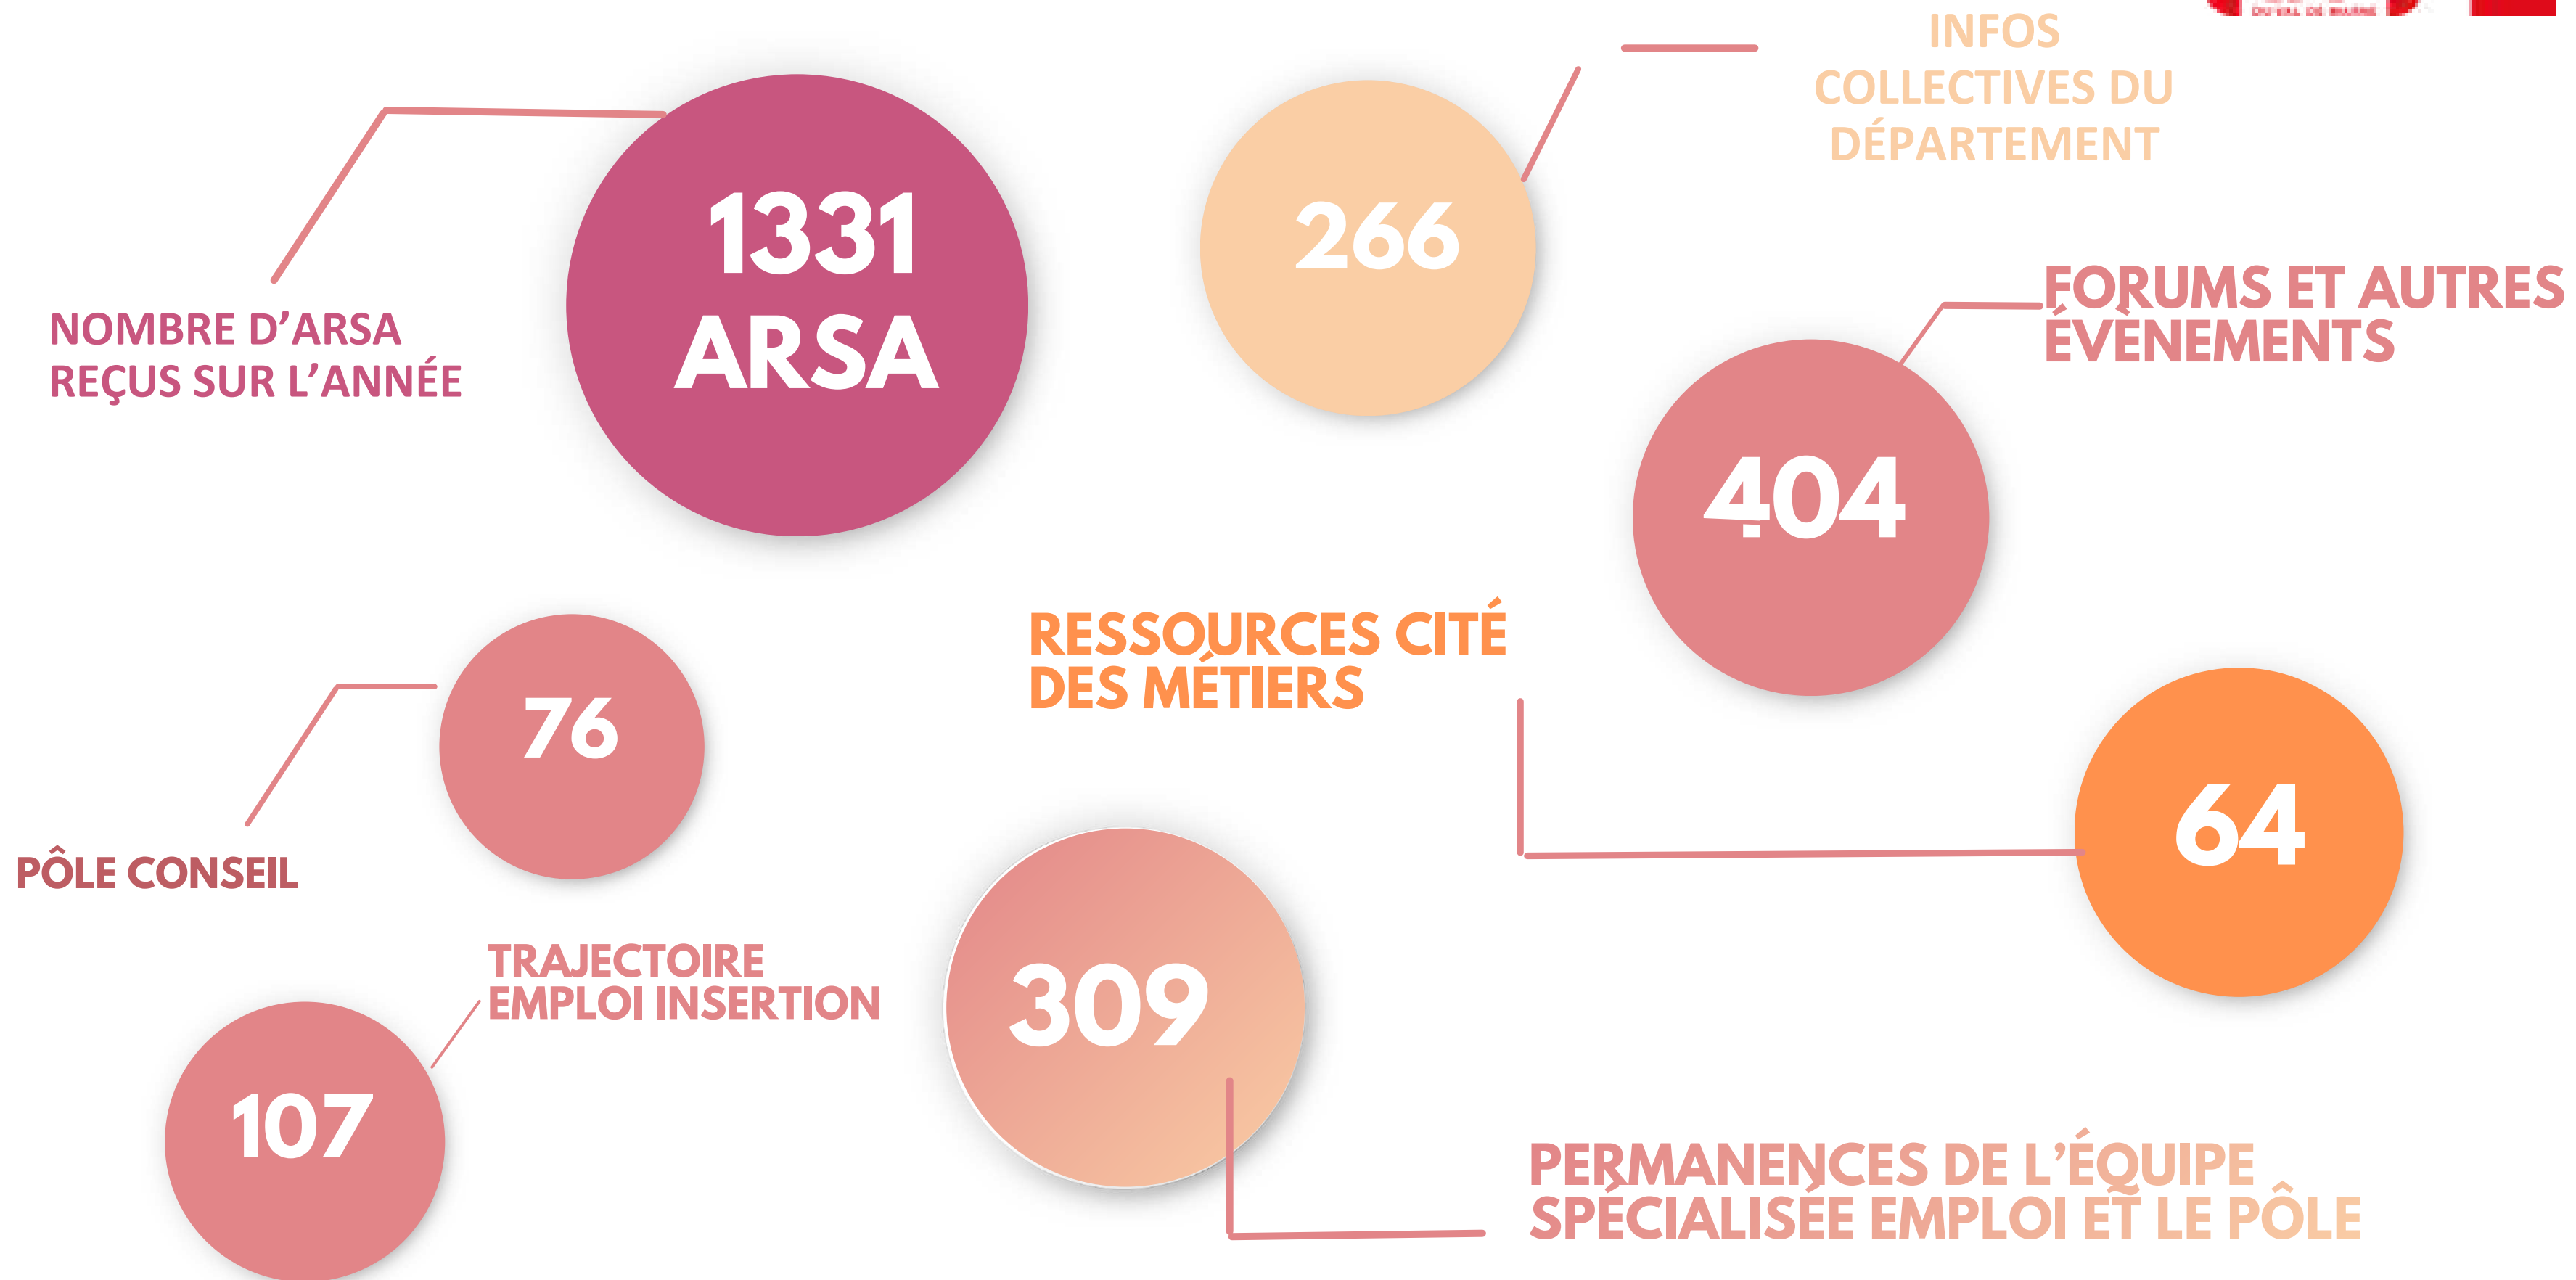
1331 ARSA

NOMBRE D’ARSA REÇUS SUR L’ANNÉE

266

INFOS COLLECTIVES DU DÉPARTEMENT

FORUMS ET AUTRES ÉVÈNEMENTS

404

RESSOURCES CITÉ DES MÉTIERS

76

PÔLE CONSEIL

64

TRAJECTOIRE EMPLOI INSERTION

309

107

PERMANENCES DE L’ÉQUIPE SPÉCIALISÉE EMPLOI ET LE PÔLE